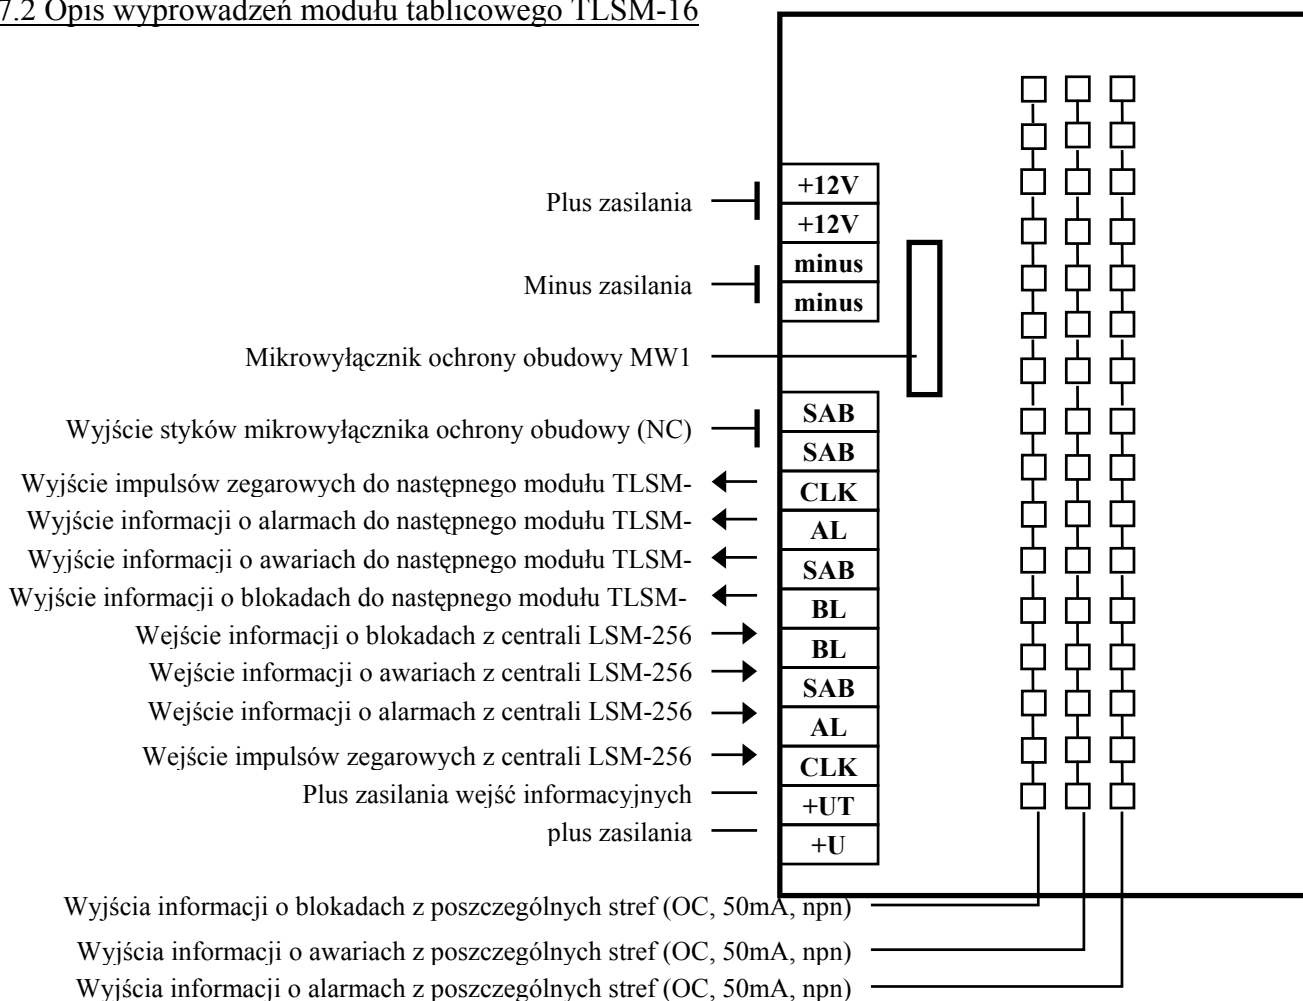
7.2 Opis wyprowadzeń modułu tablicowego TLSM-16

Plus zasilania
Minus zasilania
Mikrowyłącznik ochrony obudowy MW1
Wyjście styków mikrowyłącznika ochrony obudowy (NC)
Wyjście impulsów zegarowych do następnego modułu TLSM-
Wyjście informacji o alarmach do następnego modułu TLSM-
Wyjście informacji o awariach do następnego modułu TLSM-
Wyjście informacji o blokadach do następnego modułu TLSM-
Wejście informacji o blokadach z centrali LSM-256
Wejście informacji o awariach z centrali LSM-256
Wejście informacji o alarmach z centrali LSM-256
Wejście impulsów zegarowych z centrali LSM-256
Plus zasilania wejść informacyjnych
plus zasilania

+12V
+12V
minus
minus
SAB
SAB
CLK
AL
SAB
BL
BL
SAB
AL
CLK
+UT
+U

Wyjścia informacji o blokadach z poszczególnych stref (OC, 50mA, npn)
Wyjścia informacji o awariach z poszczególnych stref (OC, 50mA, npn)
Wyjścia informacji o alarmach z poszczególnych stref (OC, 50mA, npn)